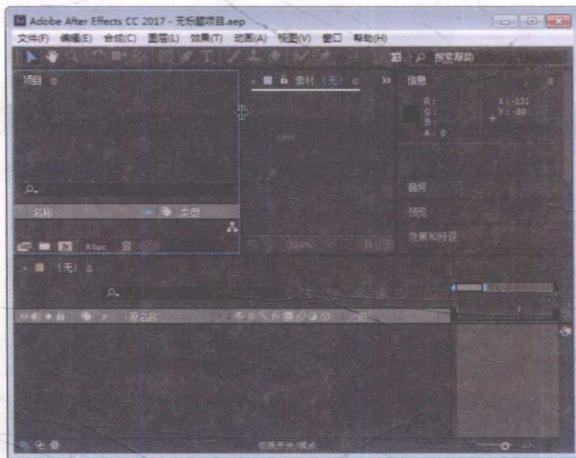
Adobe After Effects CC 2017 - 无标题项目.aep

文件(F) 编辑(E) 合成(C) 图层(L) 效果(T) 动画(A) 视图(V) 窗口 帮助(H)

搜索帮助

项目 ≡

素材 (无) ≡

信息 ≡

R :
G :
B :
A : 0

X : 131
Y : -88

名称

类型

8 bpc

音频

预览

效果和预设

(无) ≡

源名称

切换开关/模式